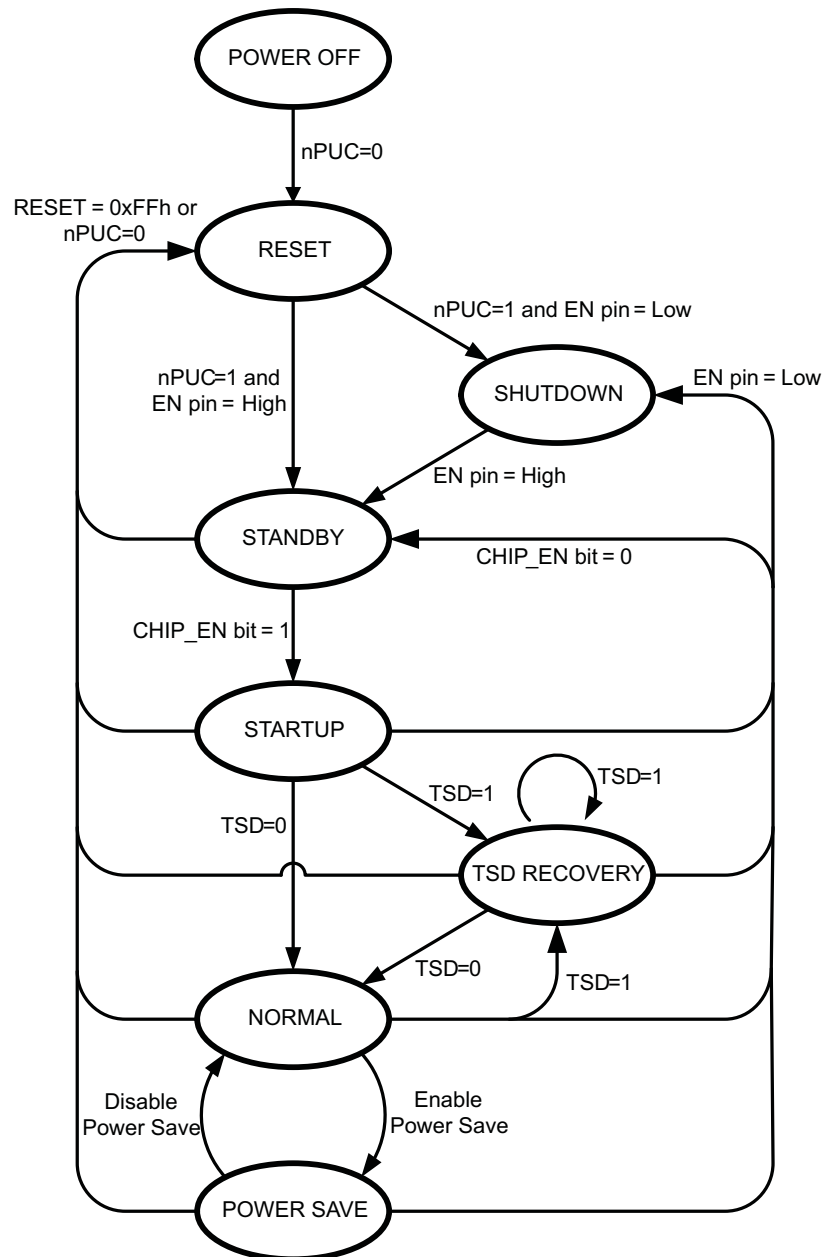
POWER OFF

nPUC=0

RESET = 0xFFh or nPUC=0

RESET

nPUC=1 and EN pin = Low

nPUC=1 and EN pin = High

SHUTDOWN

EN pin = Low

EN pin = High

STANDBY

CHIP_EN bit = 0

CHIP_EN bit = 1

STARTUP

TSD=1

TSD=1

TSD=0

TSD RECOVERY

TSD=0

TSD=1

NORMAL

Disable Power Save

Enable Power Save

POWER SAVE